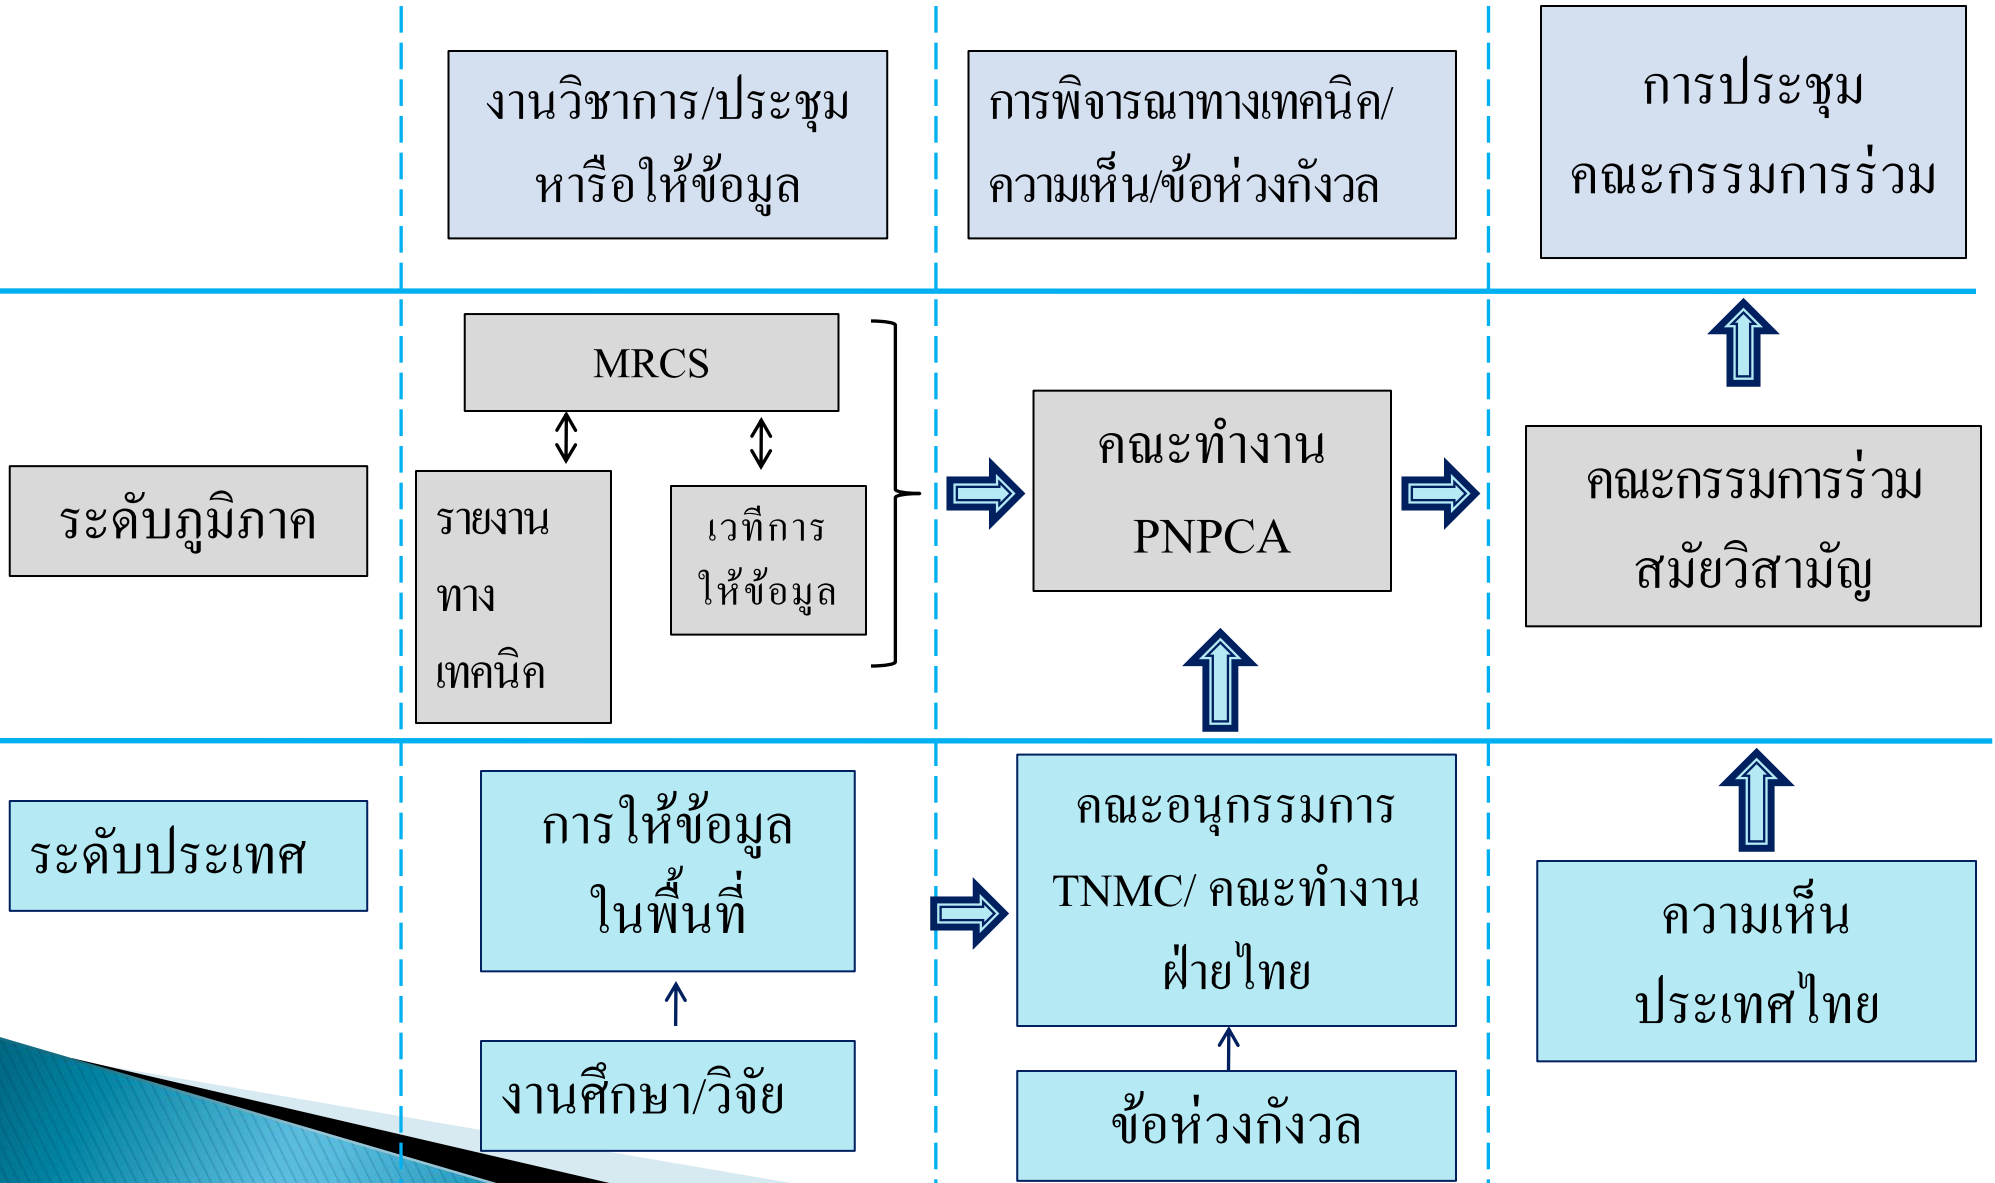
งานวิชาการ/ประชุม หรือให้ข้อมูล

การพิจารณาทางเทคนิค/ ความเห็น/ข้อห่วงกังวล

การประชุม คณะกรรมการร่วม

MRCS

ระดับภูมิภาค

รายงาน ทาง เทคนิค

เวทีการ ให้ข้อมูล

คณะทำงาน PNPCA

คณะกรรมการร่วม สมัยวิสามัญ

ระดับประเทศ

การให้ข้อมูล ในพื้นที่

คณะอนุกรรมการ TNMC/ คณะทำงาน ฝ่ายไทย

ความเห็น ประเทศไทย

งานศึกษา/วิจัย

ข้อห่วงกังวล